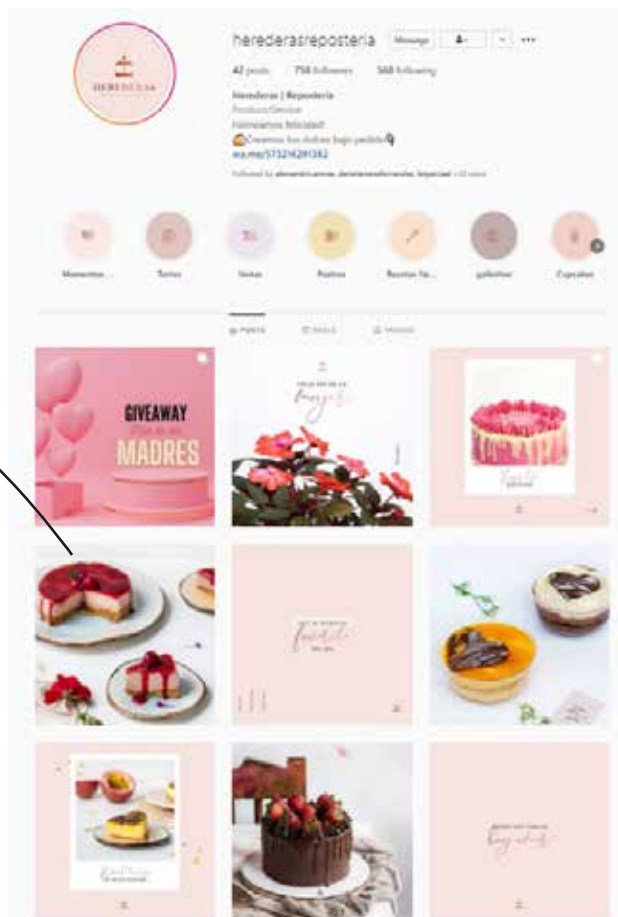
herederasreposteria Message

42 posts 758 followers 568 following

Herederas | Repostería
Product/Service
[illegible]
Creamos tus dulces bajo pedido
wa.me/573216281382
Followed by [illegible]

Momentos... Tortas Ventas Postres Recetas fa... galletitas Cupcakes

POSTS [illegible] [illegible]

GIVEAWAY
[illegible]
MADRES

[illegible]

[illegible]

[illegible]

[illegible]

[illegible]